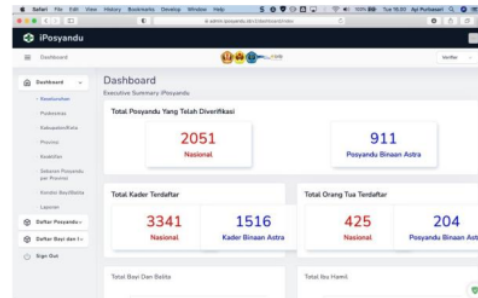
Safari File Edit View History Bookmarks Develop Window Help

iPosyandu

Dashboard

Dashboard
Executive Summary iPosyandu

Dashboard
Keseluruhan
Puskesmas
Kabupaten/Kota
Provinsi
Analitika
Sebaran Posyandu per Provinsi
Kondisi Bayi/Balita
Laporan
Daftar Posyandu
Daftar Bayi dan Ibu
Sign Out

Total Posyandu Yang Telah Diverifikasi

2051
Nasional

911
Posyandu Binaan Astra

Total Kader Terdaftar

3341
Nasional

1516
Kader Binaan Astra

Total Orang Tua Terdaftar

425
Nasional

204
Posyandu Binaan Astra

Total Bayi Dan Balita

Total Ibu Hamil